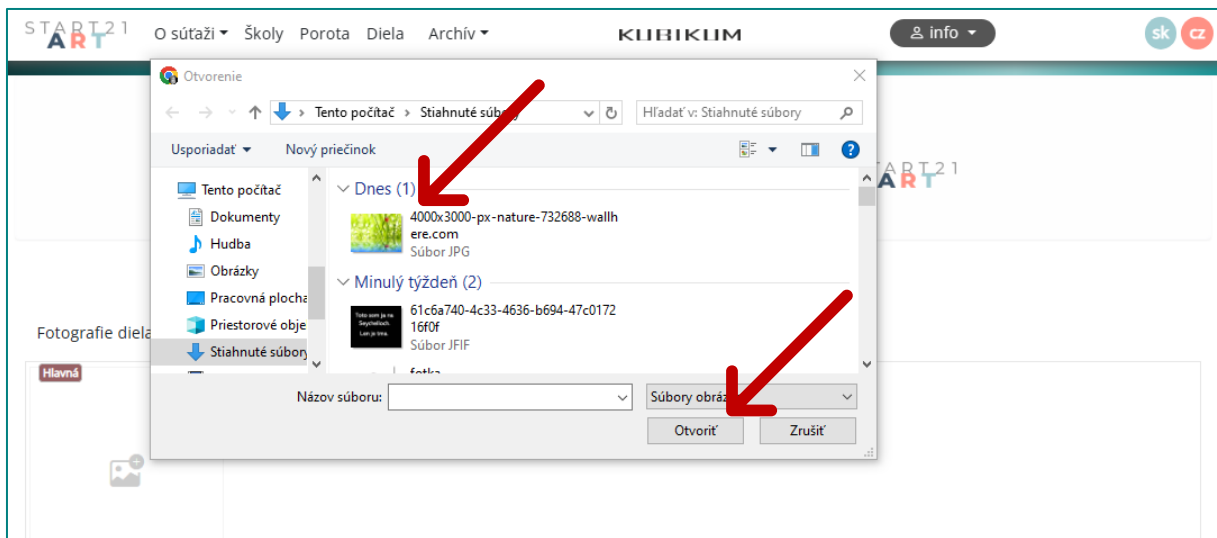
START21 ART O súťaži ▾ Školy Porota Diela Archív ▾ KUBIKUM info ▾ sk cz

Otvorenie

Tento počítač › Stiahnuté súbory

Hľadať v: Stiahnuté súbory

Usporiadať ▾ Nový priečinok

Tento počítač
Dokumenty
Hudba
Obrázky
Pracovná plocha
Priestorové obje
Stiahnuté súbory

Dnes (1)

4000x3000-px-nature-732688-wallhere.com
Súbor JPG

Minulý týždeň (2)

61c6a740-4c33-4636-b694-47c017216f0f
Súbor JFIF

fotka

Názov súboru:

Súbory obráz

Otvoriť Zrušiť

START21 ART

Fotografie diela

Hlavná